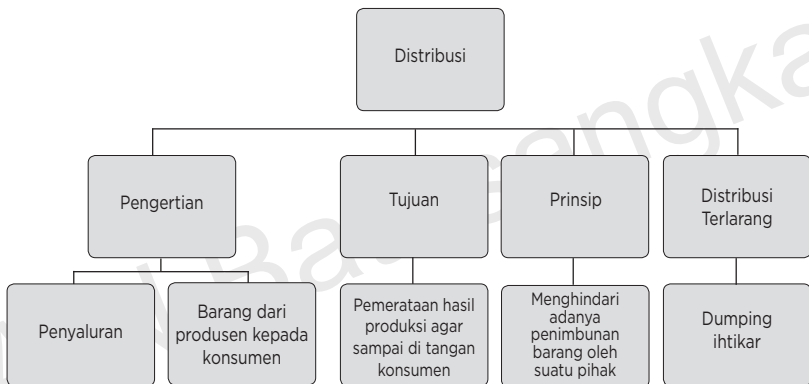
Distribusi

Pengertian

Tujuan

Prinsip

Distribusi Terlarang

Penyaluran

Barang dari produsen kepada konsumen

Pemerataan hasil produksi agar sampai di tangan konsumen

Menghindari adanya penimbunan barang oleh suatu pihak

Dumping ihtikar

www.Bacaengkak